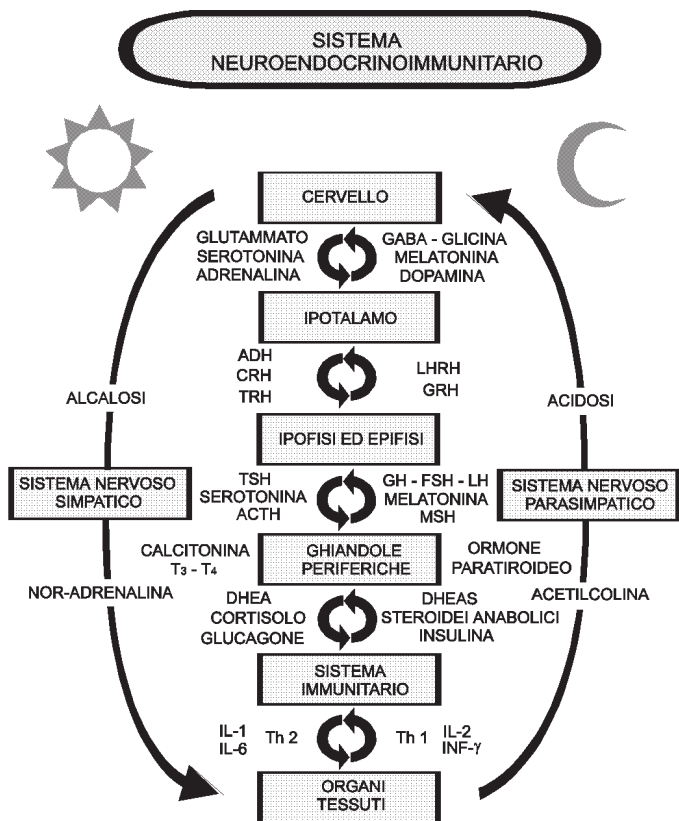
SISTEMA NEUROENDOCRINOIMMUNITARIO

CERVELLO

GLUTAMMATO
SEROTONINA
ADRENALINA

GABA - GLICINA
MELATONINA
DOPAMINA

IPOTALAMO

ADH
CRH
TRH

LHRH
GRH

ALCALOSI

ACIDOSI

IPOFISI ED EPIFISI

SISTEMA NERVOSO SIMPATICO

TSH
SEROTONINA
ACTH

GH - FSH - LH
MELATONINA
MSH

SISTEMA NERVOSO PARASIMPATICO

CALCITONINA
$T_3$ - $T_4$

GHIANDOLE PERIFERICHE

ORMONE
PARATIROIDEO

NOR-ADRENALINA

ACETILCOLINA

DHEA
CORTISOLO
GLUCAGONE

DHEAS
STEROIDEI ANABOLICI
INSULINA

SISTEMA IMMUNITARIO

IL-1
IL-6

Th 2

Th 1

IL-2
INF-$\gamma$

ORGANI
TESSUTI